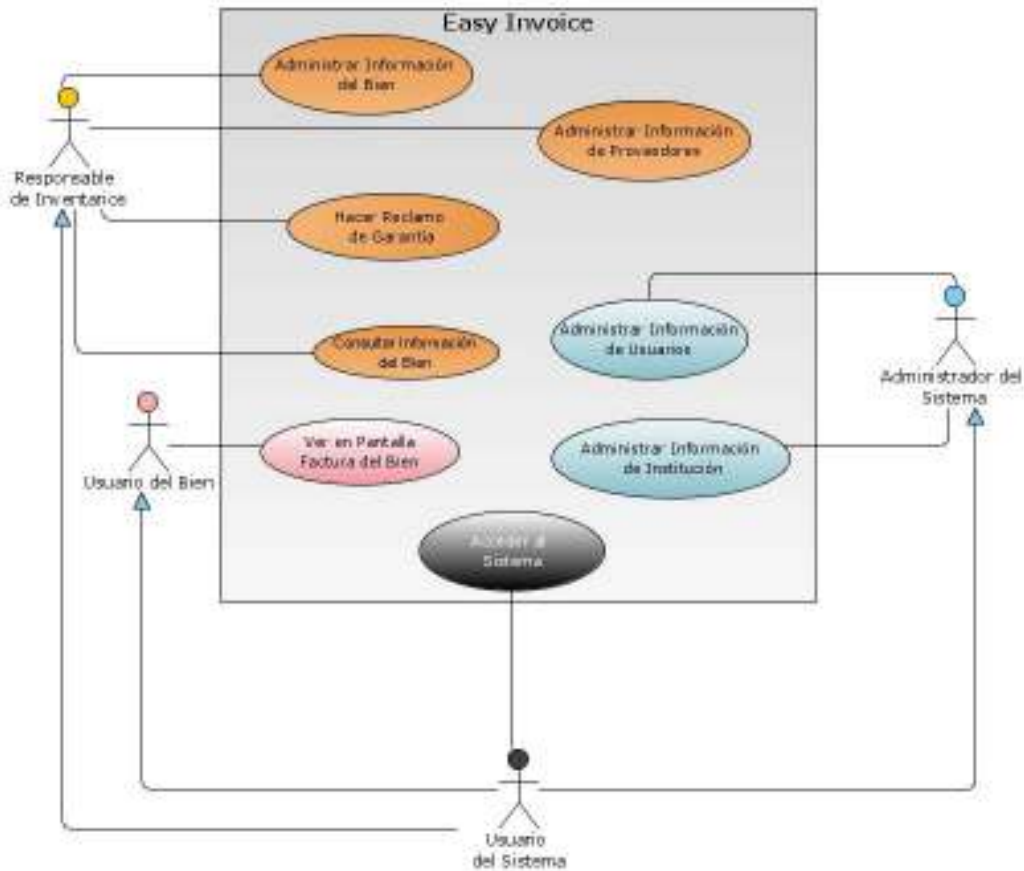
Easy Invoice

Administrar Información del Bien

Responsable de Inventarios

Administrar Información de Proveedores

Hacer Reclamo de Garantía

Administrar Información de Usuarios

Administrador del Sistema

Consultar Información del Bien

Usuario del Bien

Ver en Pantalla Factura del Bien

Administrar Información de Institución

Acceder al Sistema

Usuario del Sistema